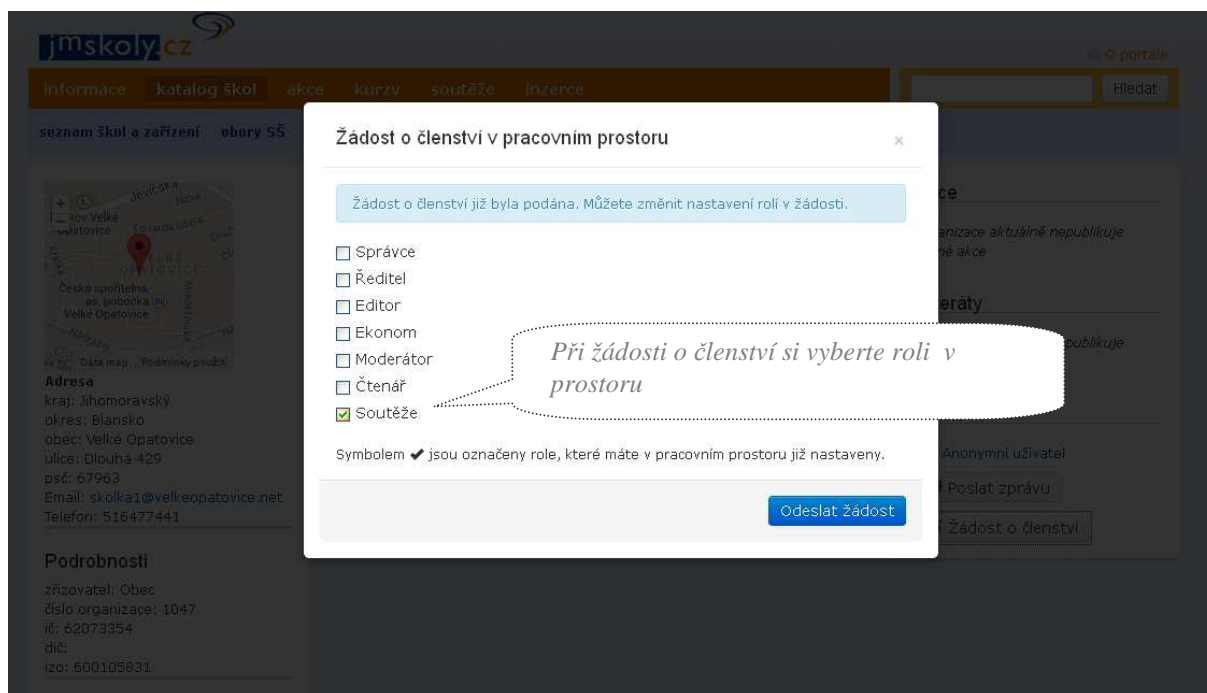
jmskoly.cz

O portále

informace katalog škol akce kurzy soutěže inzerce

Hledat

seznam škol a zařízení obory SŠ

Jevíčská
lov Velké
opatovice
Cihlářská
VELKÉ
OPATOVICE
Česká spořitelna,
a.s. pobočka
Velké Opatovice
Data map... Podmínky použití

Adresa
kraj: Jihomoravský
okres: Blansko
obec: Velké Opatovice
ulice: Dlouhá 429
psč: 67963
Email: skolka1@velkeopatovice.net
Telefon: 516477441

Podrobnosti
zřizovatel: Obec
číslo organizace: 1047
ič: 62073354
dič:
izo: 600105831

Žádost o členství v pracovním prostoru

×

Žádost o členství již byla podána. Můžete změnit nastavení rolí v žádosti.

Správce
Ředitel
Editor
Ekonom
Moderátor
Čtenář
Soutěže

Při žádosti o členství si vyberte roli v prostoru

Symbolem ✔ jsou označeny role, které máte v pracovním prostoru již nastaveny.

Odeslat žádost

ce
anizace aktuálně nepublikuje
é akce

eráty
publikuje

Anonymní uživatel
Poslat zprávu
Žádost o členství